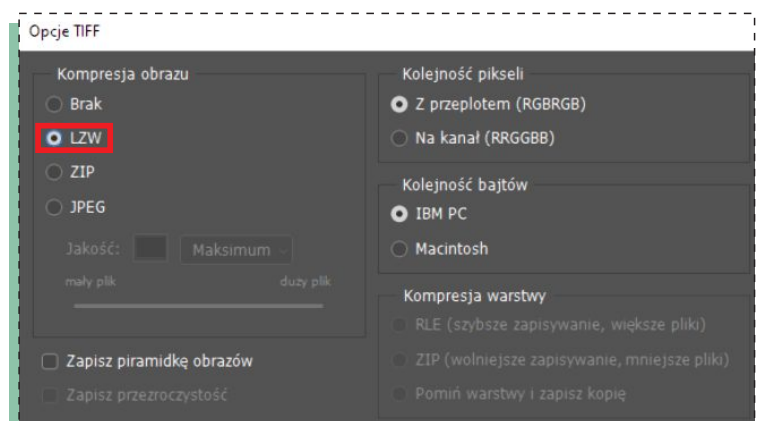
Opcje TIFF

Kompresja obrazu
Brak
LZW
ZIP
JPEG
Jakość: Maksimum
mały plik duży plik

Zapisz piramidkę obrazów
Zapisz przezroczystość

Kolejność pikseli
Z przeplotem (RGBRGB)
Na kanał (RRGGBB)

Kolejność bajtów
IBM PC
Macintosh

Kompresja warstwy
RLE (szybsze zapisywanie, większe pliki)
ZIP (wolniejsze zapisywanie, mniejsze pliki)
Pomiń warstwy i zapisz kopię